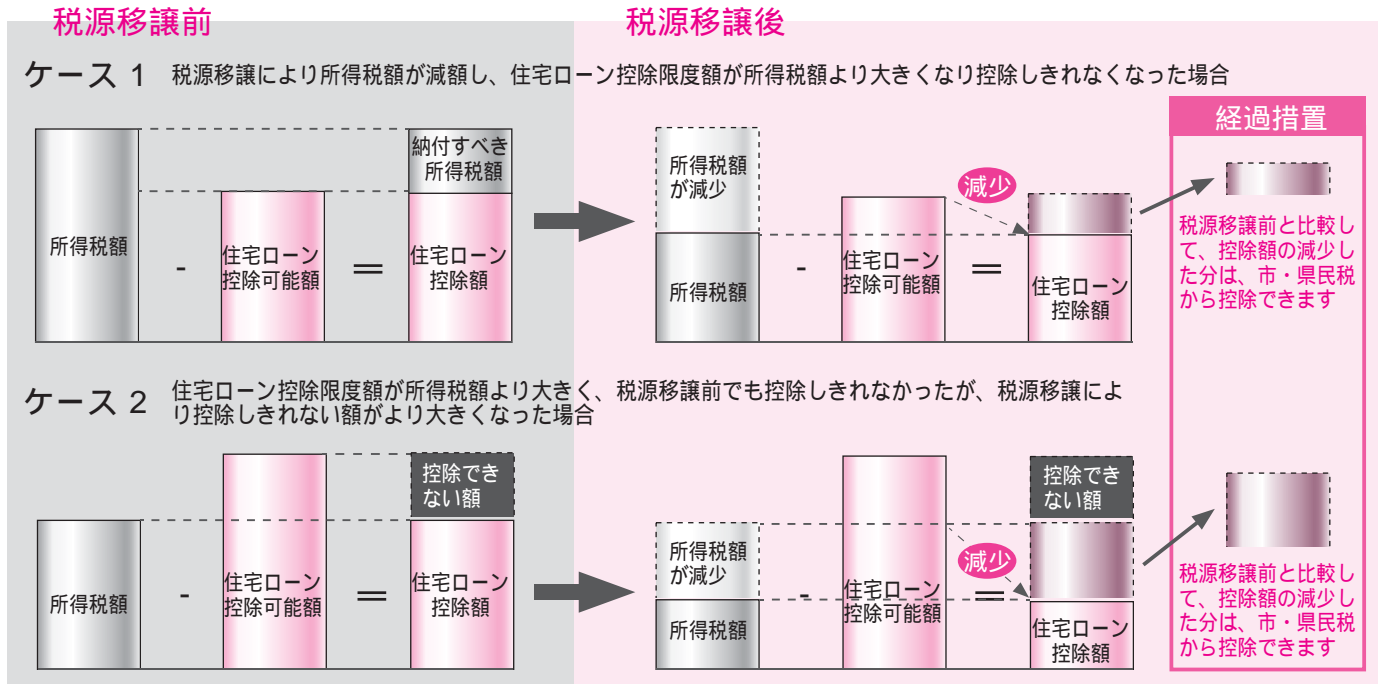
税源移譲前

税源移譲後

ケース 1 税源移譲により所得税額が減額し、住宅ローン控除限度額が所得税額より大きくなり控除しきれなくなった場合

所得税額 - 住宅ローン控除可能額 = 納付すべき所得税額 住宅ローン控除額

所得税額が減少 所得税額 - 住宅ローン控除可能額 = 減少 住宅ローン控除額

経過措置

税源移譲前と比較して、控除額の減少した分は、市・県民税から控除できます

ケース 2 住宅ローン控除限度額が所得税額より大きく、税源移譲前でも控除しきれなかったが、税源移譲により控除しきれない額がより大きくなった場合

所得税額 - 住宅ローン控除可能額 = 控除できない額 住宅ローン控除額

所得税額が減少 所得税額 - 住宅ローン控除可能額 = 控除できない額 減少 住宅ローン控除額

税源移譲前と比較して、控除額の減少した分は、市・県民税から控除できます